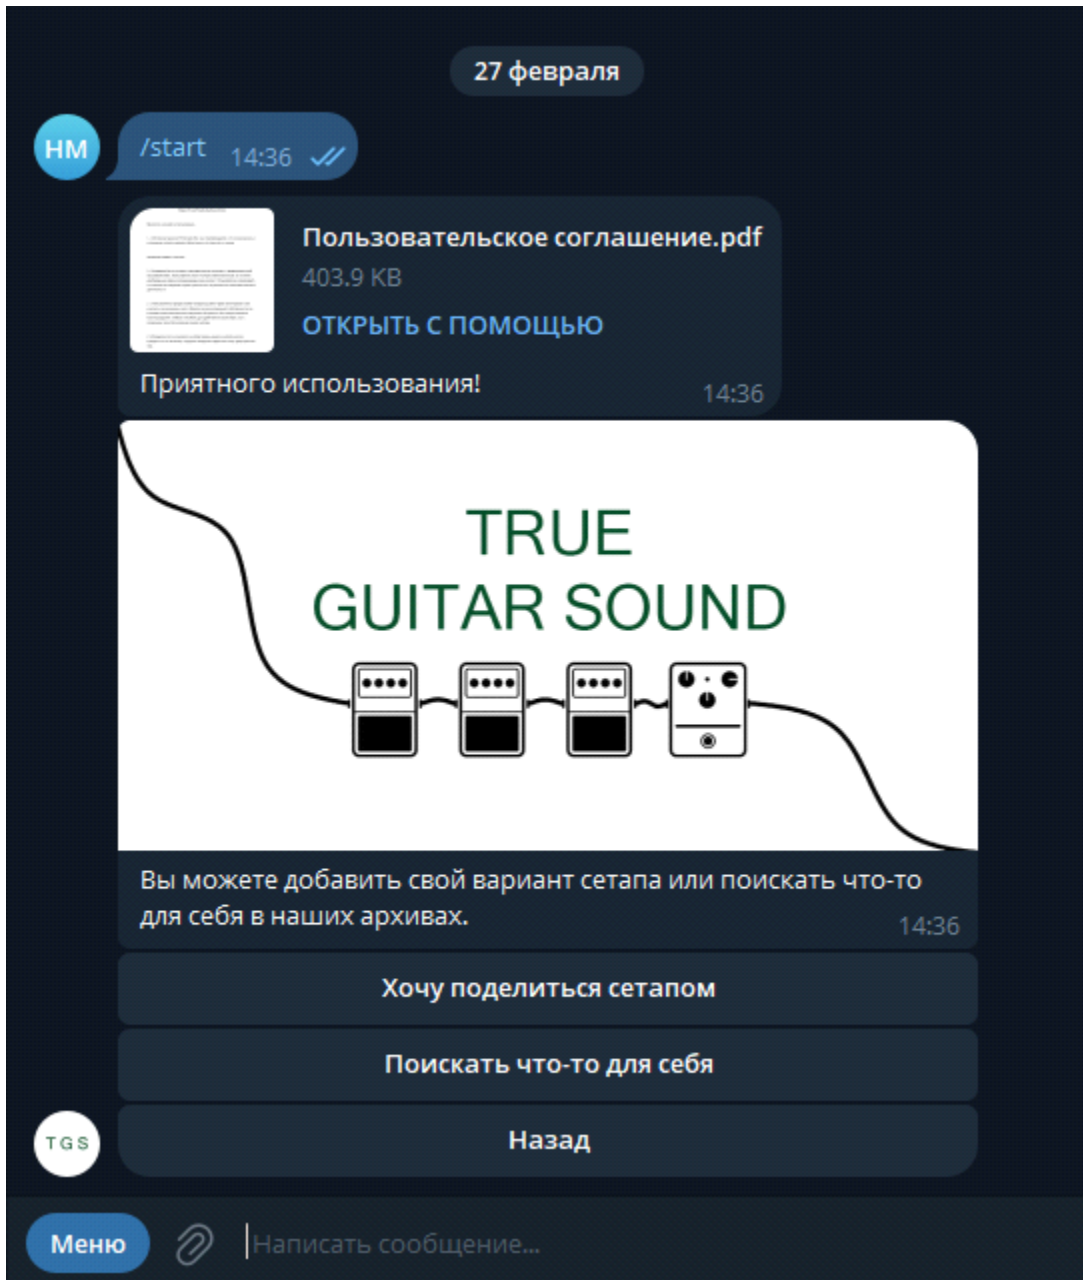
27 февраля

HM

/start 14:36

Пользовательское соглашение.pdf
403.9 KB
ОТКРЫТЬ С ПОМОЩЬЮ

Приятного использования! 14:36

TRUE
GUITAR SOUND

Вы можете добавить свой вариант сетапа или поискать что-то для себя в наших архивах. 14:36

Хочу поделиться сетапом

Поискать что-то для себя

TGS

Назад

Меню

Написать сообщение...